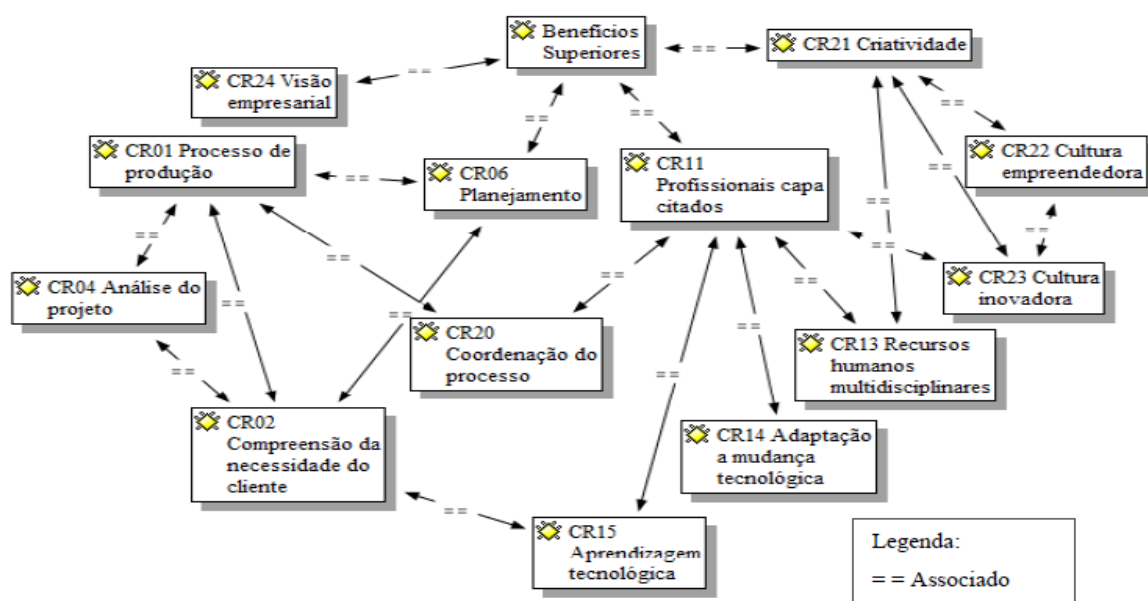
Benefícios Superiores

CR21 Criatividade

CR24 Visão empresarial

CR01 Processo de produção

CR06 Planejamento

CR11 Profissionais capacitados

CR22 Cultura empreendedora

CR23 Cultura inovadora

CR04 Análise do projeto

CR20 Coordenação do processo

CR13 Recursos humanos multidisciplinares

CR02 Compreensão da necessidade do cliente

CR14 Adaptação a mudança tecnológica

CR15 Aprendizagem tecnológica

==
==
==
==
==
==
==
==
==
==
==
==
==
==
==
==
==
==
==
==
==

Legenda:
== Associado